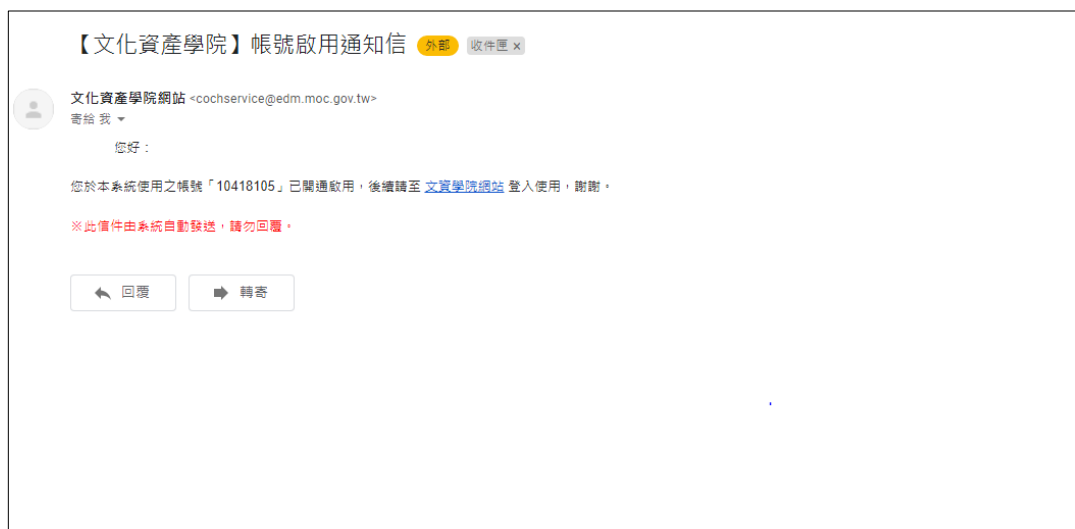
【文化資產學院】帳號啟用通知信 外部 收件匣 ×

文化資產學院網站 <cochservice@edm.moc.gov.tw>
寄給 我

您好：

您於本系統使用之帳號「10418105」已開通啟用，後續請至 文資學院網站 登入使用，謝謝。

※此信件由系統自動發送，請勿回覆。

回覆 轉寄